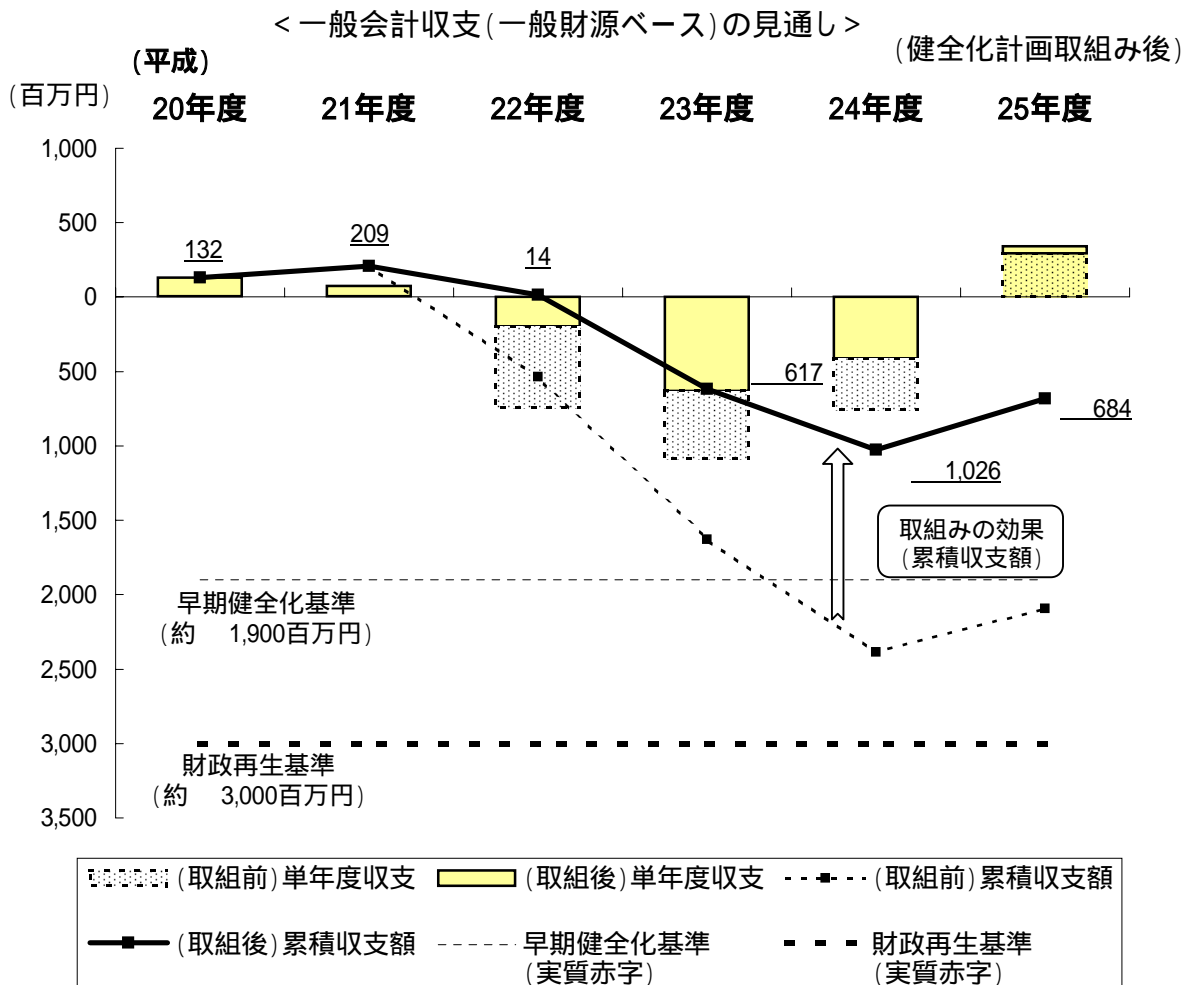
＜一般会計収支(一般財源ベース)の見通し＞

(健全化計画取組み後)

(平成)

(百万円)

20年度 21年度 22年度 23年度 24年度 25年度

1,000
500
0
500
1,000
1,500
2,000
2,500
3,000
3,500

132
209
14
617
684
1,026

取組みの効果
(累積収支額)

早期健全化基準
(約 1,900百万円)

財政再生基準
(約 3,000百万円)

(取組前)単年度収支
(取組後)単年度収支
(取組前)累積収支額
(取組後)累積収支額
早期健全化基準
(実質赤字)
財政再生基準
(実質赤字)